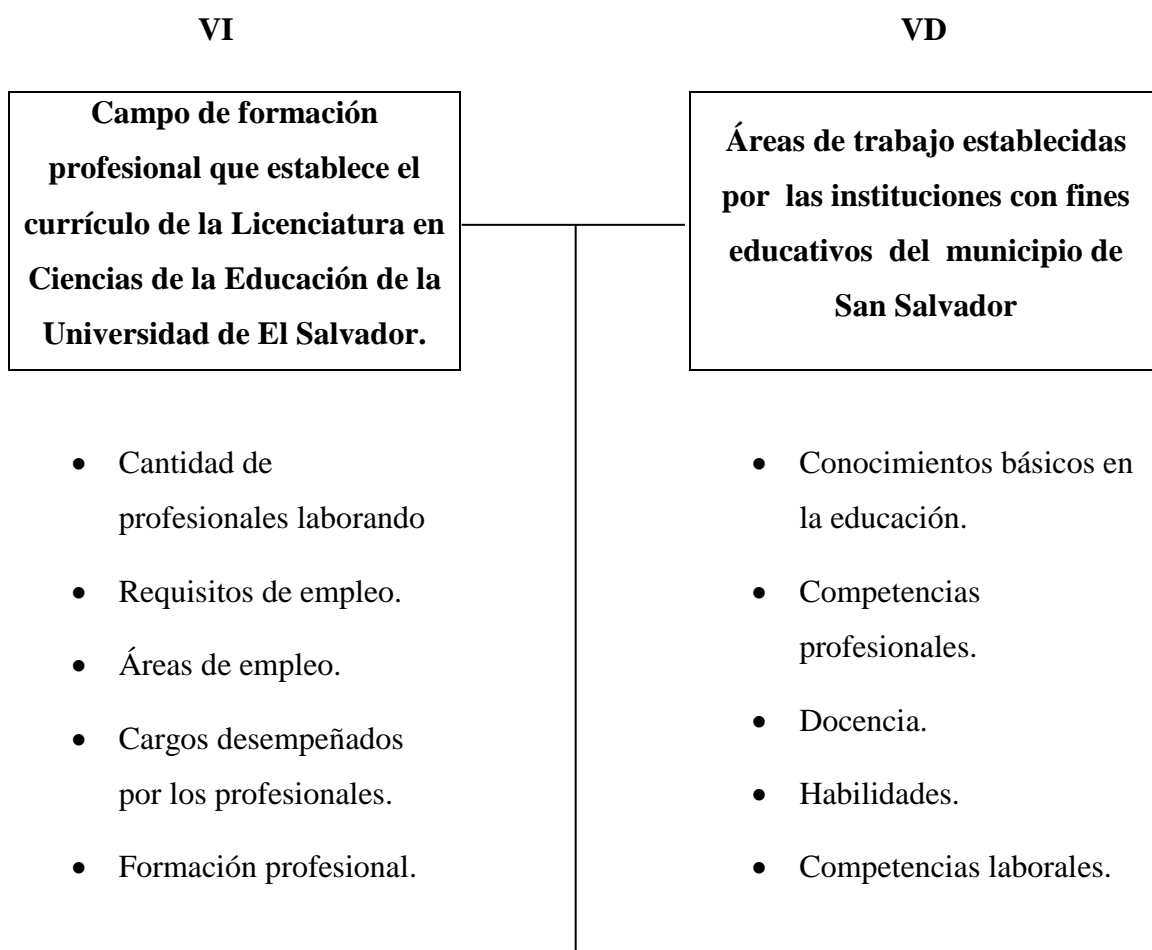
VI

Campo de formación profesional que establece el currículo de la Licenciatura en Ciencias de la Educación de la Universidad de El Salvador.

- Cantidad de profesionales laborando
- Requisitos de empleo.
- Áreas de empleo.
- Cargos desempeñados por los profesionales.
- Formación profesional.

VD

Áreas de trabajo establecidas por las instituciones con fines educativos del municipio de San Salvador

- Conocimientos básicos en la educación.
- Competencias profesionales.
- Docencia.
- Habilidades.
- Competencias laborales.